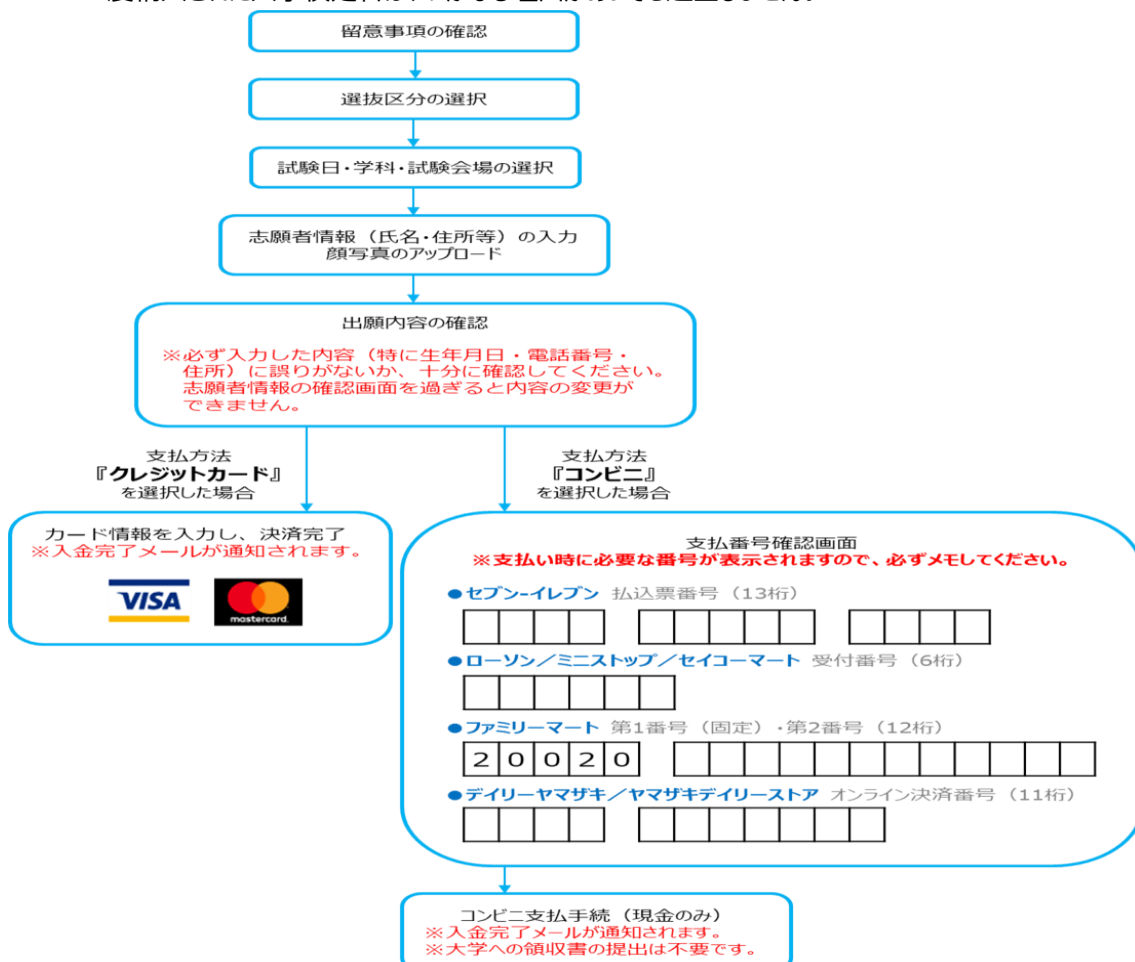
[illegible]

留意事項の確認

選抜区分の選択

試験日・学科・試験会場の選択

志願者情報（氏名・住所等）の入力
顔写真のアップロード

出願内容の確認

※必ず入力した内容（特に生年月日・電話番号・住所）に誤りがないか、十分に確認してください。
志願者情報の確認画面を過ぎると内容の変更ができません。

支払方法
『クレジットカード』
を選択した場合

支払方法
『コンビニ』
を選択した場合

カード情報を入力し、決済完了
※入金完了メールが通知されます。

VISA

mastercard.

支払番号確認画面
※支払い時に必要な番号が表示されますので、必ずメモしてください。

●セブン-イレブン 払込票番号（13桁）

●ローソン／ミニストップ／セイコーマート 受付番号（6桁）

●ファミリーマート 第1番号（固定）・第2番号（12桁）

| 2 | 0 | 0 | 2 | 0 |

●デイリーヤマザキ／ヤマザキデイリーストア オンライン決済番号（11桁）

コンビニ支払手続（現金のみ）
※入金完了メールが通知されます。
※大学への領収書の提出は不要です。